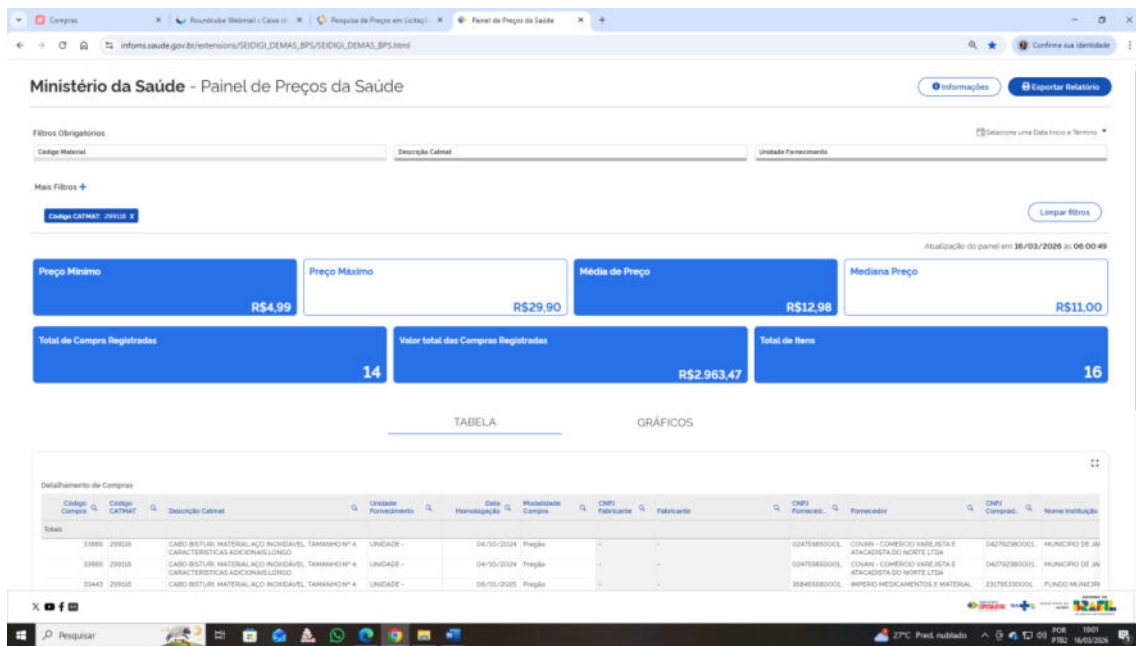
Compras | Roundcube Webmail :: Caixa de | Pesquisa de Preços em Licitaç | Painel de Preços da Saúde

infoms.saude.gov.br/extensions/SEIDIGI_DEMAS_BPS/SEIDIGI_DEMAS_BPS.html

Confirme sua identidade

Ministério da Saúde - Painel de Preços da Saúde

Informações

Exportar Relatório

Filtros Obrigatórios

Selecione uma Data Início e Término

Código Material

Descrição Catmat

Unidade Fornecimento

Mais Filtros +

Codigo CATMAT: 299118 X

Limpar filtros

Atualização do painel em 16/03/2026 às 06:00:49

Preço Mínimo
R$4,99

Preço Máximo
R$29,90

Média de Preço
R$12,98

Mediana Preço
R$11,00

Total de Compra Registradas
14

Valor total das Compras Registradas
R$2.963,47

Total de Itens
16

TABELA

GRÁFICOS

Detalhamento de Compras

| Código Compra | Código CATMAT | Descrição Catmat | Unidade Fornecimento | Data Homologação | Modalidade Compra | CNPJ Fabricante | Fabricante | CNPJ Forneced... | Fornecedor | CNPJ Comprad... | Nome Instituição |
|---|---|---|---|---|---|---|---|---|---|---|---|
| Totais | | | | | | | | | | | |
| 33885 | 299118 | CABO BISTURI, MATERIAL AÇO INOXIDÁVEL, TAMANHO Nº 4, CARACTERISTICAS ADICIONAIS LONGO | UNIDADE - | 04/10/2024 | Pregão | - | - | 02476850001.. | COVAN - COMERCIO VAREJISTA E ATACADISTA DO NORTE LTDA | 04279238000.. | MUNICIPIO DE JA |
| 33885 | 299118 | CABO BISTURI, MATERIAL AÇO INOXIDÁVEL, TAMANHO Nº 4, CARACTERISTICAS ADICIONAIS LONGO | UNIDADE - | 04/10/2024 | Pregão | - | - | 02476850001.. | COVAN - COMERCIO VAREJISTA E ATACADISTA DO NORTE LTDA | 04279238000.. | MUNICIPIO DE JA |
| 33443 | 299118 | CABO BISTURI, MATERIAL AÇO INOXIDÁVEL, TAMANHO Nº 4, | UNIDADE - | 06/01/2025 | Pregão | - | - | 35846588000.. | IMPERIO MEDICAMENTOS E MATERIAL | 23178533000.. | FUNDO MUNICIP |

Pesquisar

27°C Pred. nublado

POR PTB2 10:01 16/03/2026